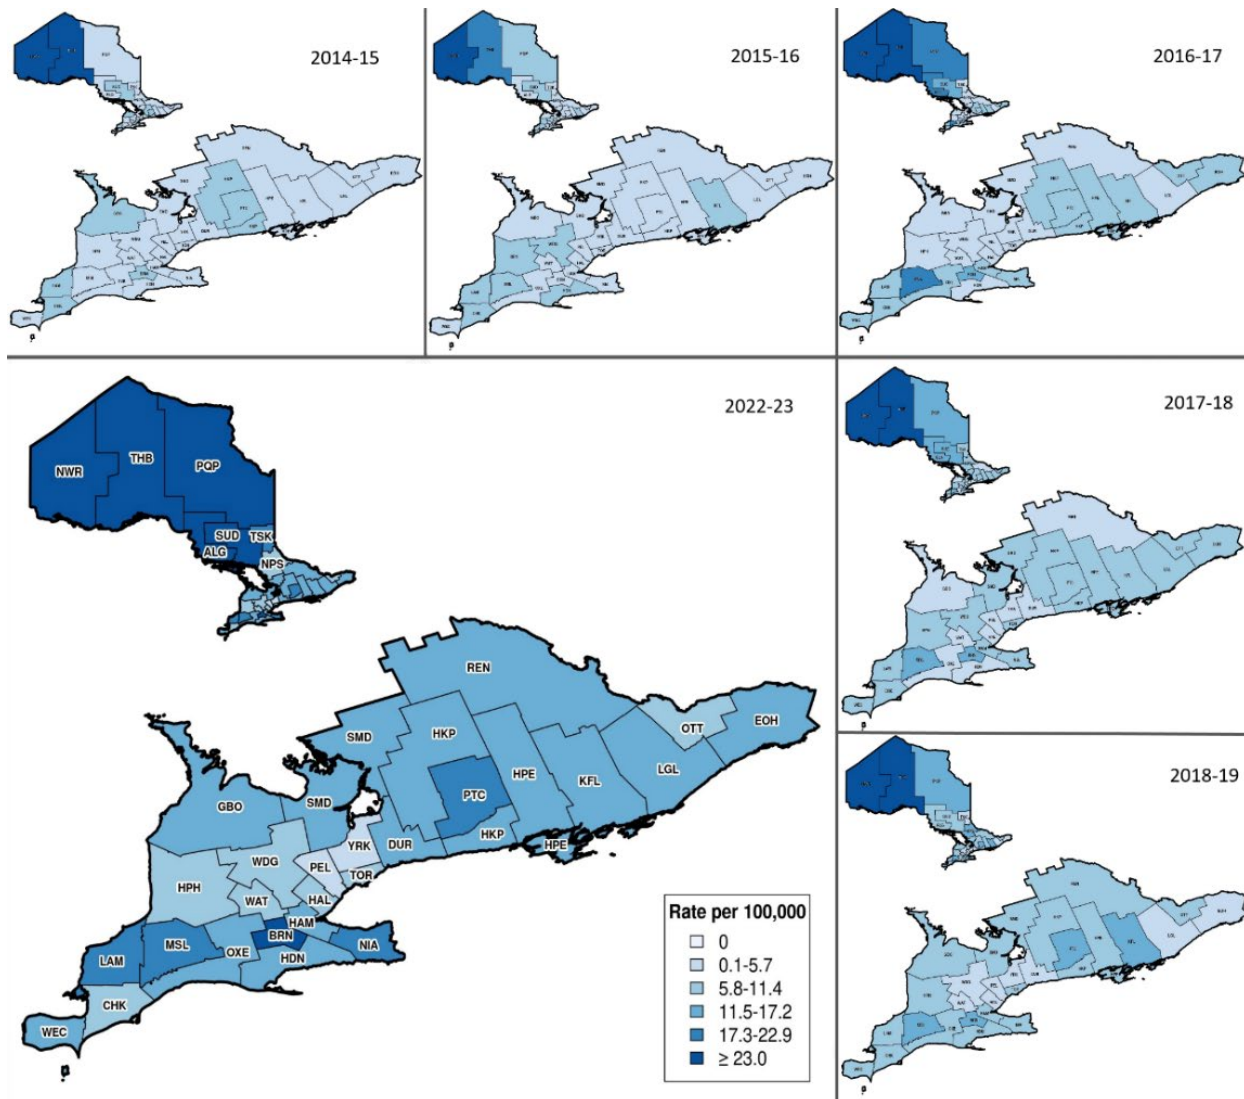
2014-15

2015-16

2016-17

2022-23

NWR THB PQP SUD TSK ALG NPS

REN
SMD HKP OTT EOH
HPE KFL LGL
PTC
GBO SMD
HKP
YRK DUR HPE
HPH WDG PEL TOR
WAT HAL
HAM
LAM MSL BRN NIA
OXE HDN
CHK
WEC

2017-18

2018-19

Rate per 100,000
0
0.1-5.7
5.8-11.4
11.5-17.2
17.3-22.9
≥ 23.0